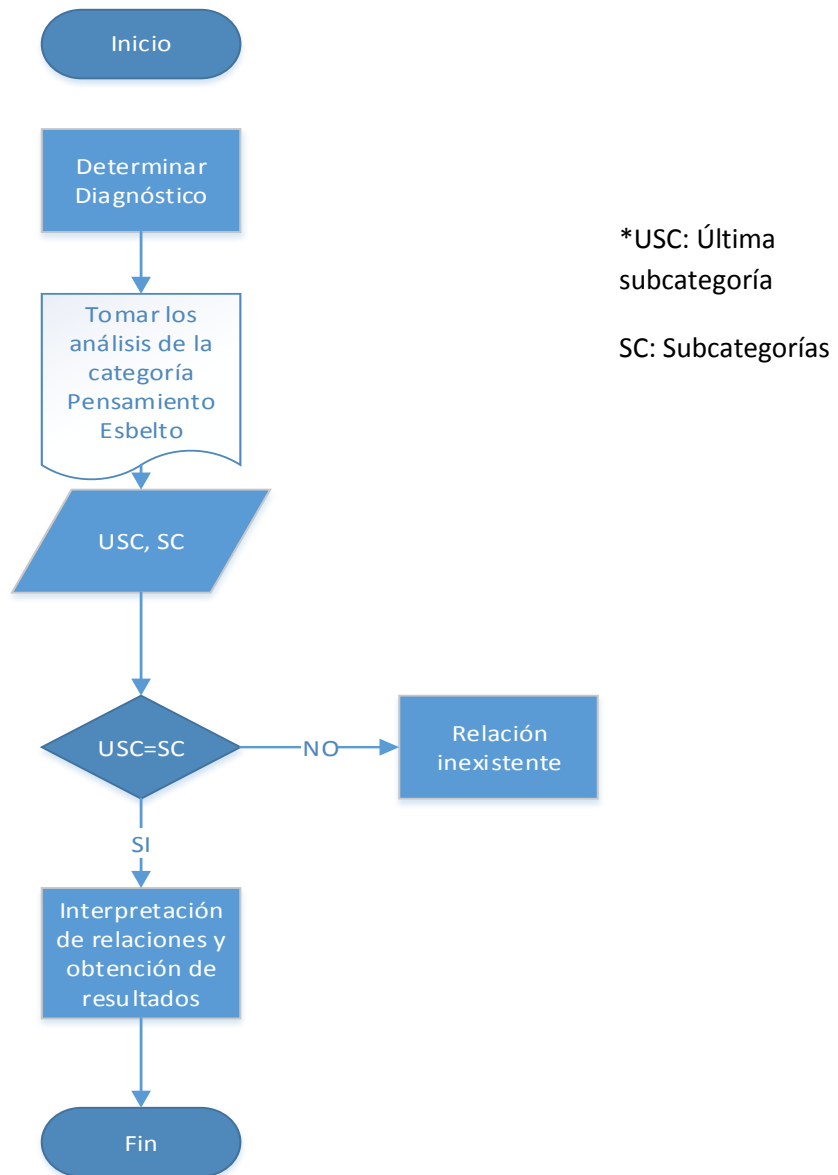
Inicio

Determinar Diagnóstico

*USC: Última subcategoría

SC: Subcategorías

Tomar los análisis de la categoría Pensamiento Esbelto

USC, SC

USC=SC

NO

Relación inexistente

SI

Interpretación de relaciones y obtención de resultados

Fin